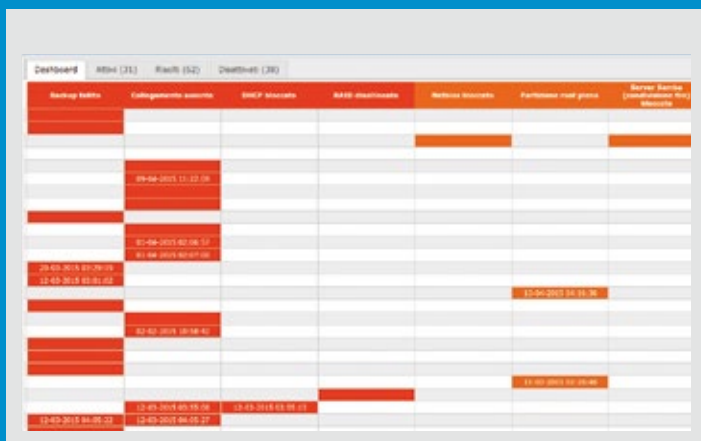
Dashboard | Attivi (31) | Rischi (52) | Disattivati (38)

| Backup fallito | Collegamento assente | DHCP bloccato | RAID disattivato | Netbios bloccato | Partizione root piena | Server Samba (condivisione file) bloccato |
|---|---|---|---|---|---|---|
| | 09-04-2015 11:22:19 | | | | | |
| | 01-04-2015 02:06:57 | | | | | |
| | 01-04-2015 02:07:00 | | | | | |
| 29-03-2015 03:29:19 | | | | | | |
| 12-03-2015 03:01:02 | | | | | | |
| | | | | | 13-04-2015 14:16:36 | |
| | 02-02-2015 10:58:42 | | | | | |
| | | | | | 11-02-2015 02:28:46 | |
| | 12-03-2015 05:55:08 | 12-03-2015 03:55:13 | | | | |
| 12-03-2015 04:05:22 | 12-03-2015 04:05:27 | | | | | |